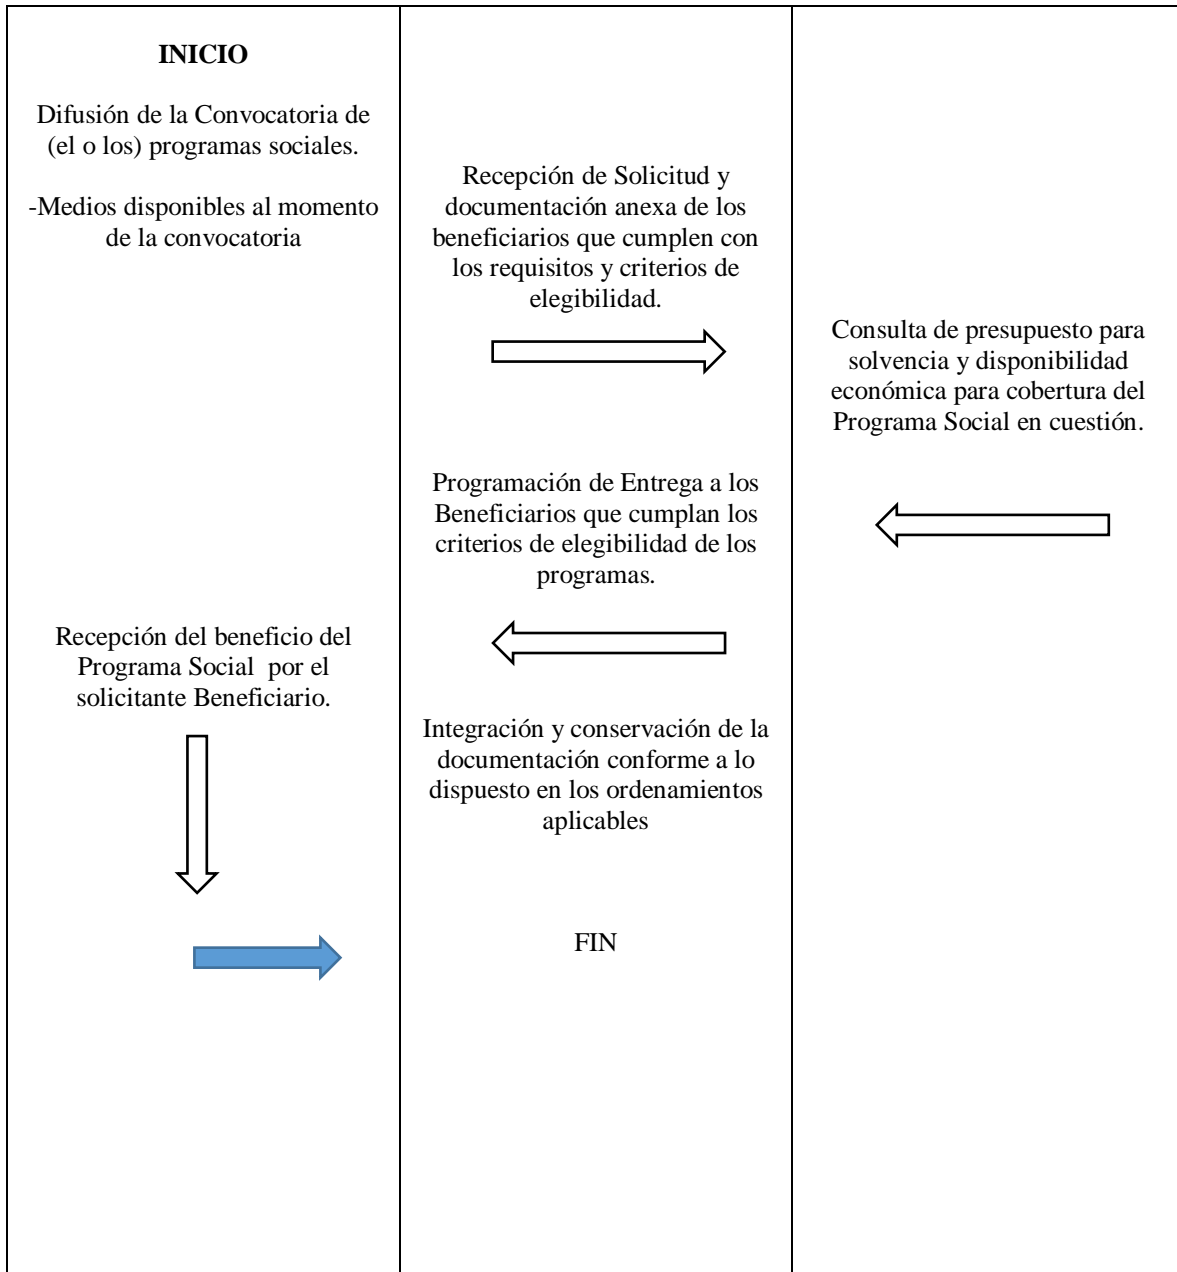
**INICIO**

Difusión de la Convocatoria de (el o los) programas sociales.

-Medios disponibles al momento de la convocatoria

Recepción de Solicitud y documentación anexa de los beneficiarios que cumplen con los requisitos y criterios de elegibilidad.

Consulta de presupuesto para solvencia y disponibilidad económica para cobertura del Programa Social en cuestión.

Programación de Entrega a los Beneficiarios que cumplan los criterios de elegibilidad de los programas.

Recepción del beneficio del Programa Social por el solicitante Beneficiario.

Integración y conservación de la documentación conforme a lo dispuesto en los ordenamientos aplicables

FIN